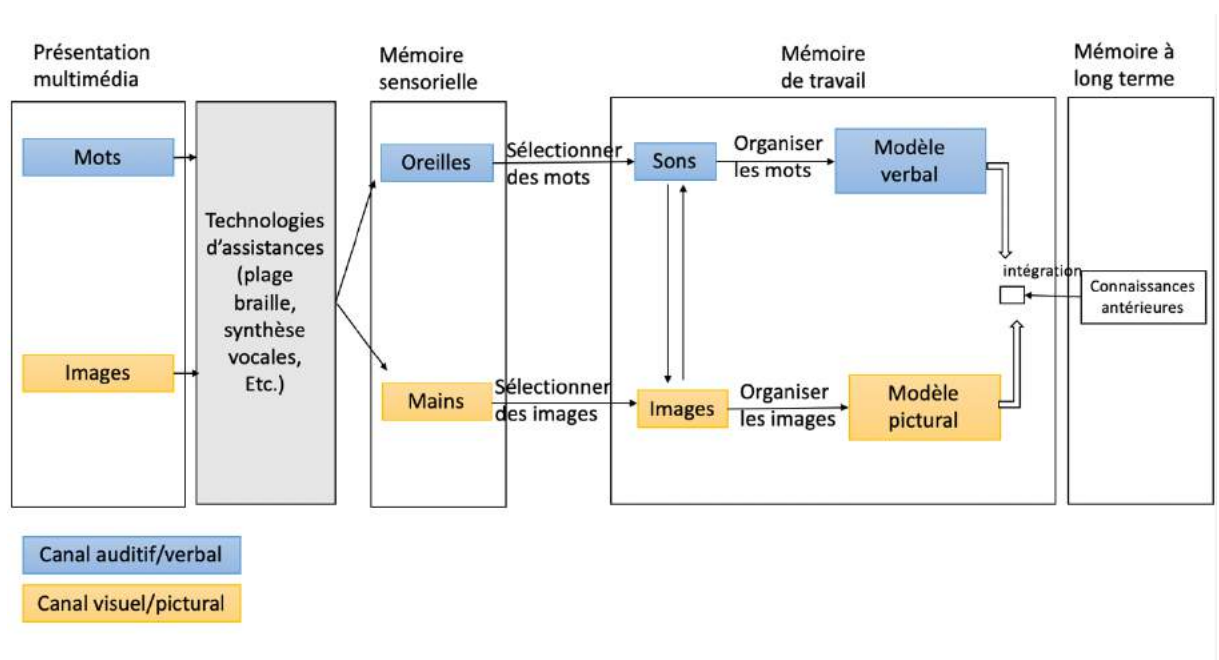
Présentation multimédia

Mémoire sensorielle

Mémoire de travail

Mémoire à long terme

Mots

Images

Technologies d'assistances (plage braille, synthèse vocales, Etc.)

Oreilles

Mains

Sélectionner des mots

Sélectionner des images

Sons

Images

Organiser les mots

Organiser les images

Modèle verbal

Modèle pictural

intégration

Connaissances antérieures

Canal auditif/verbal

Canal visuel/pictural